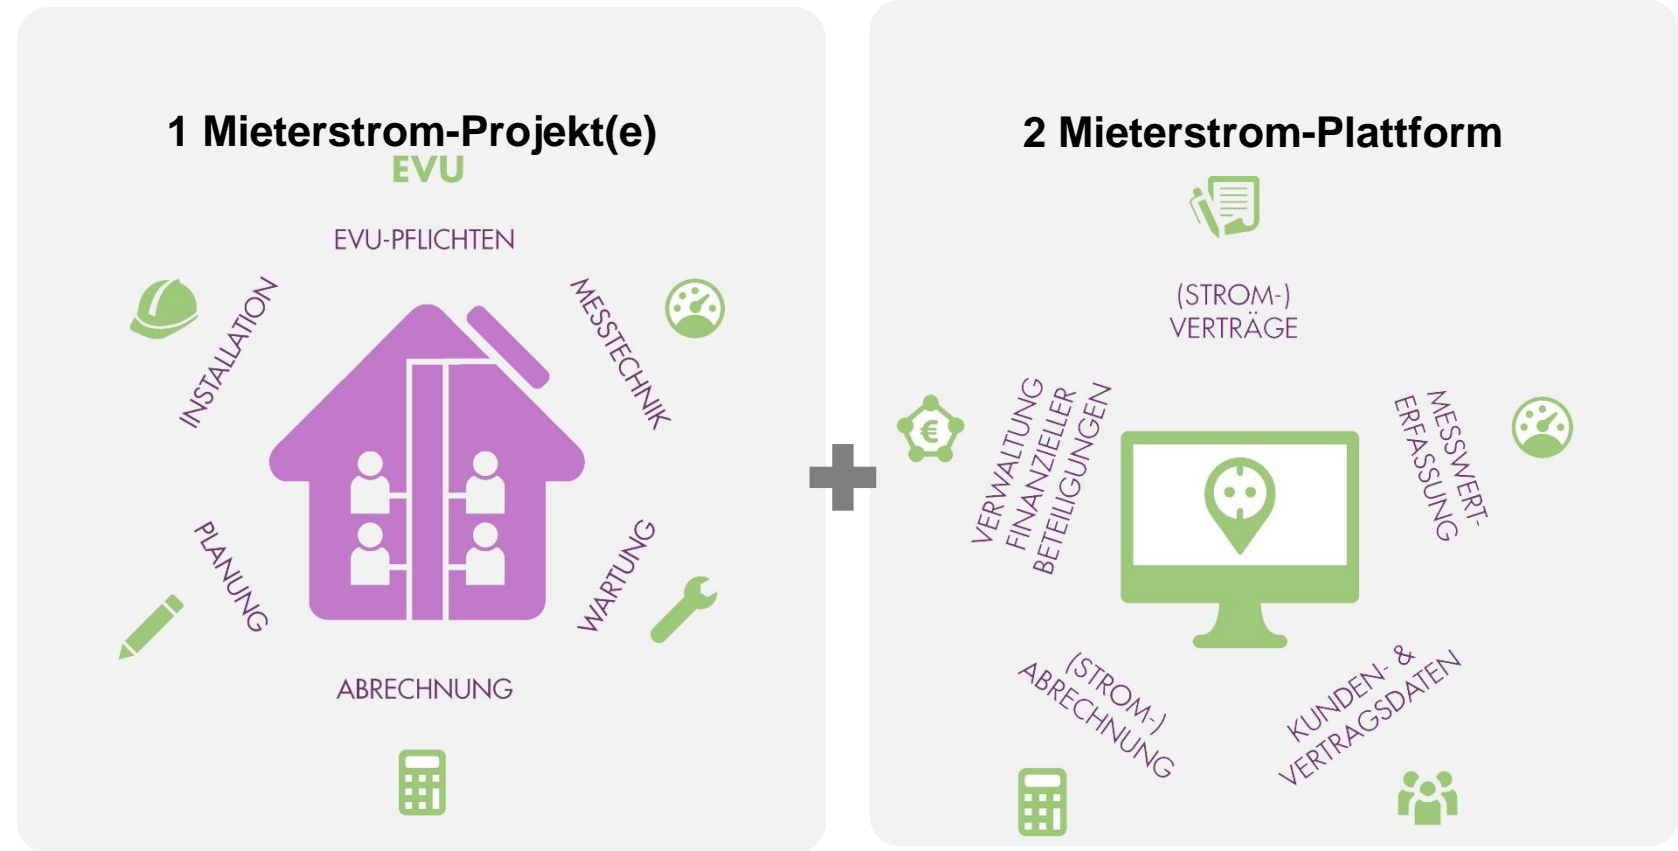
1 Mieterstrom-Projekt(e)

EVU

EVU-PFLICHTEN

INSTALLATION

MESSTECHNIK

PLANUNG

WARTUNG

ABRECHNUNG

2 Mieterstrom-Plattform

(STROM-)
VERTRÄGE

VERWALTUNG
FINANZIELLER
BETEILIGUNGEN

MESSWERT-
ERFASSUNG

(STROM-)
ABRECHNUNG

KUNDEN- &
VERTRAGSDATEN